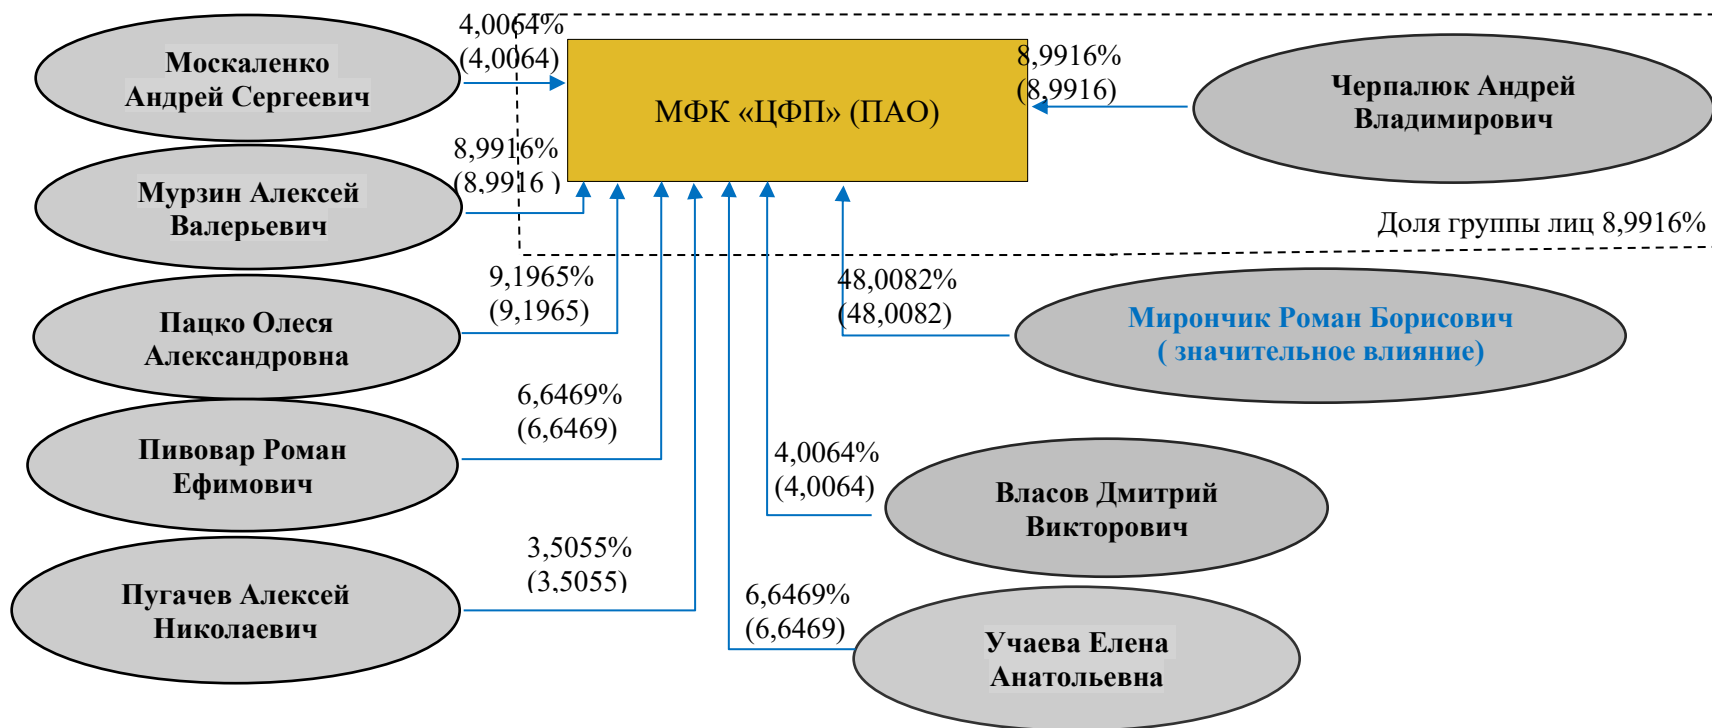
Москаленко Андрей Сергеевич

4,0064% (4,0064)

МФК «ЦФП» (ПАО)

8,9916% (8,9916)

Черпалюк Андрей Владимирович

Мурзин Алексей Валерьевич

8,9916% (8,9916 )

Доля группы лиц 8,9916%

Пацко Олеся Александровна

9,1965% (9,1965)

48,0082% (48,0082)

Мирончик Роман Борисович ( значительное влияние)

Пивовар Роман Ефимович

6,6469% (6,6469)

4,0064% (4,0064)

Власов Дмитрий Викторович

Пугачев Алексей Николаевич

3,5055% (3,5055)

6,6469% (6,6469)

Учаева Елена Анатольевна